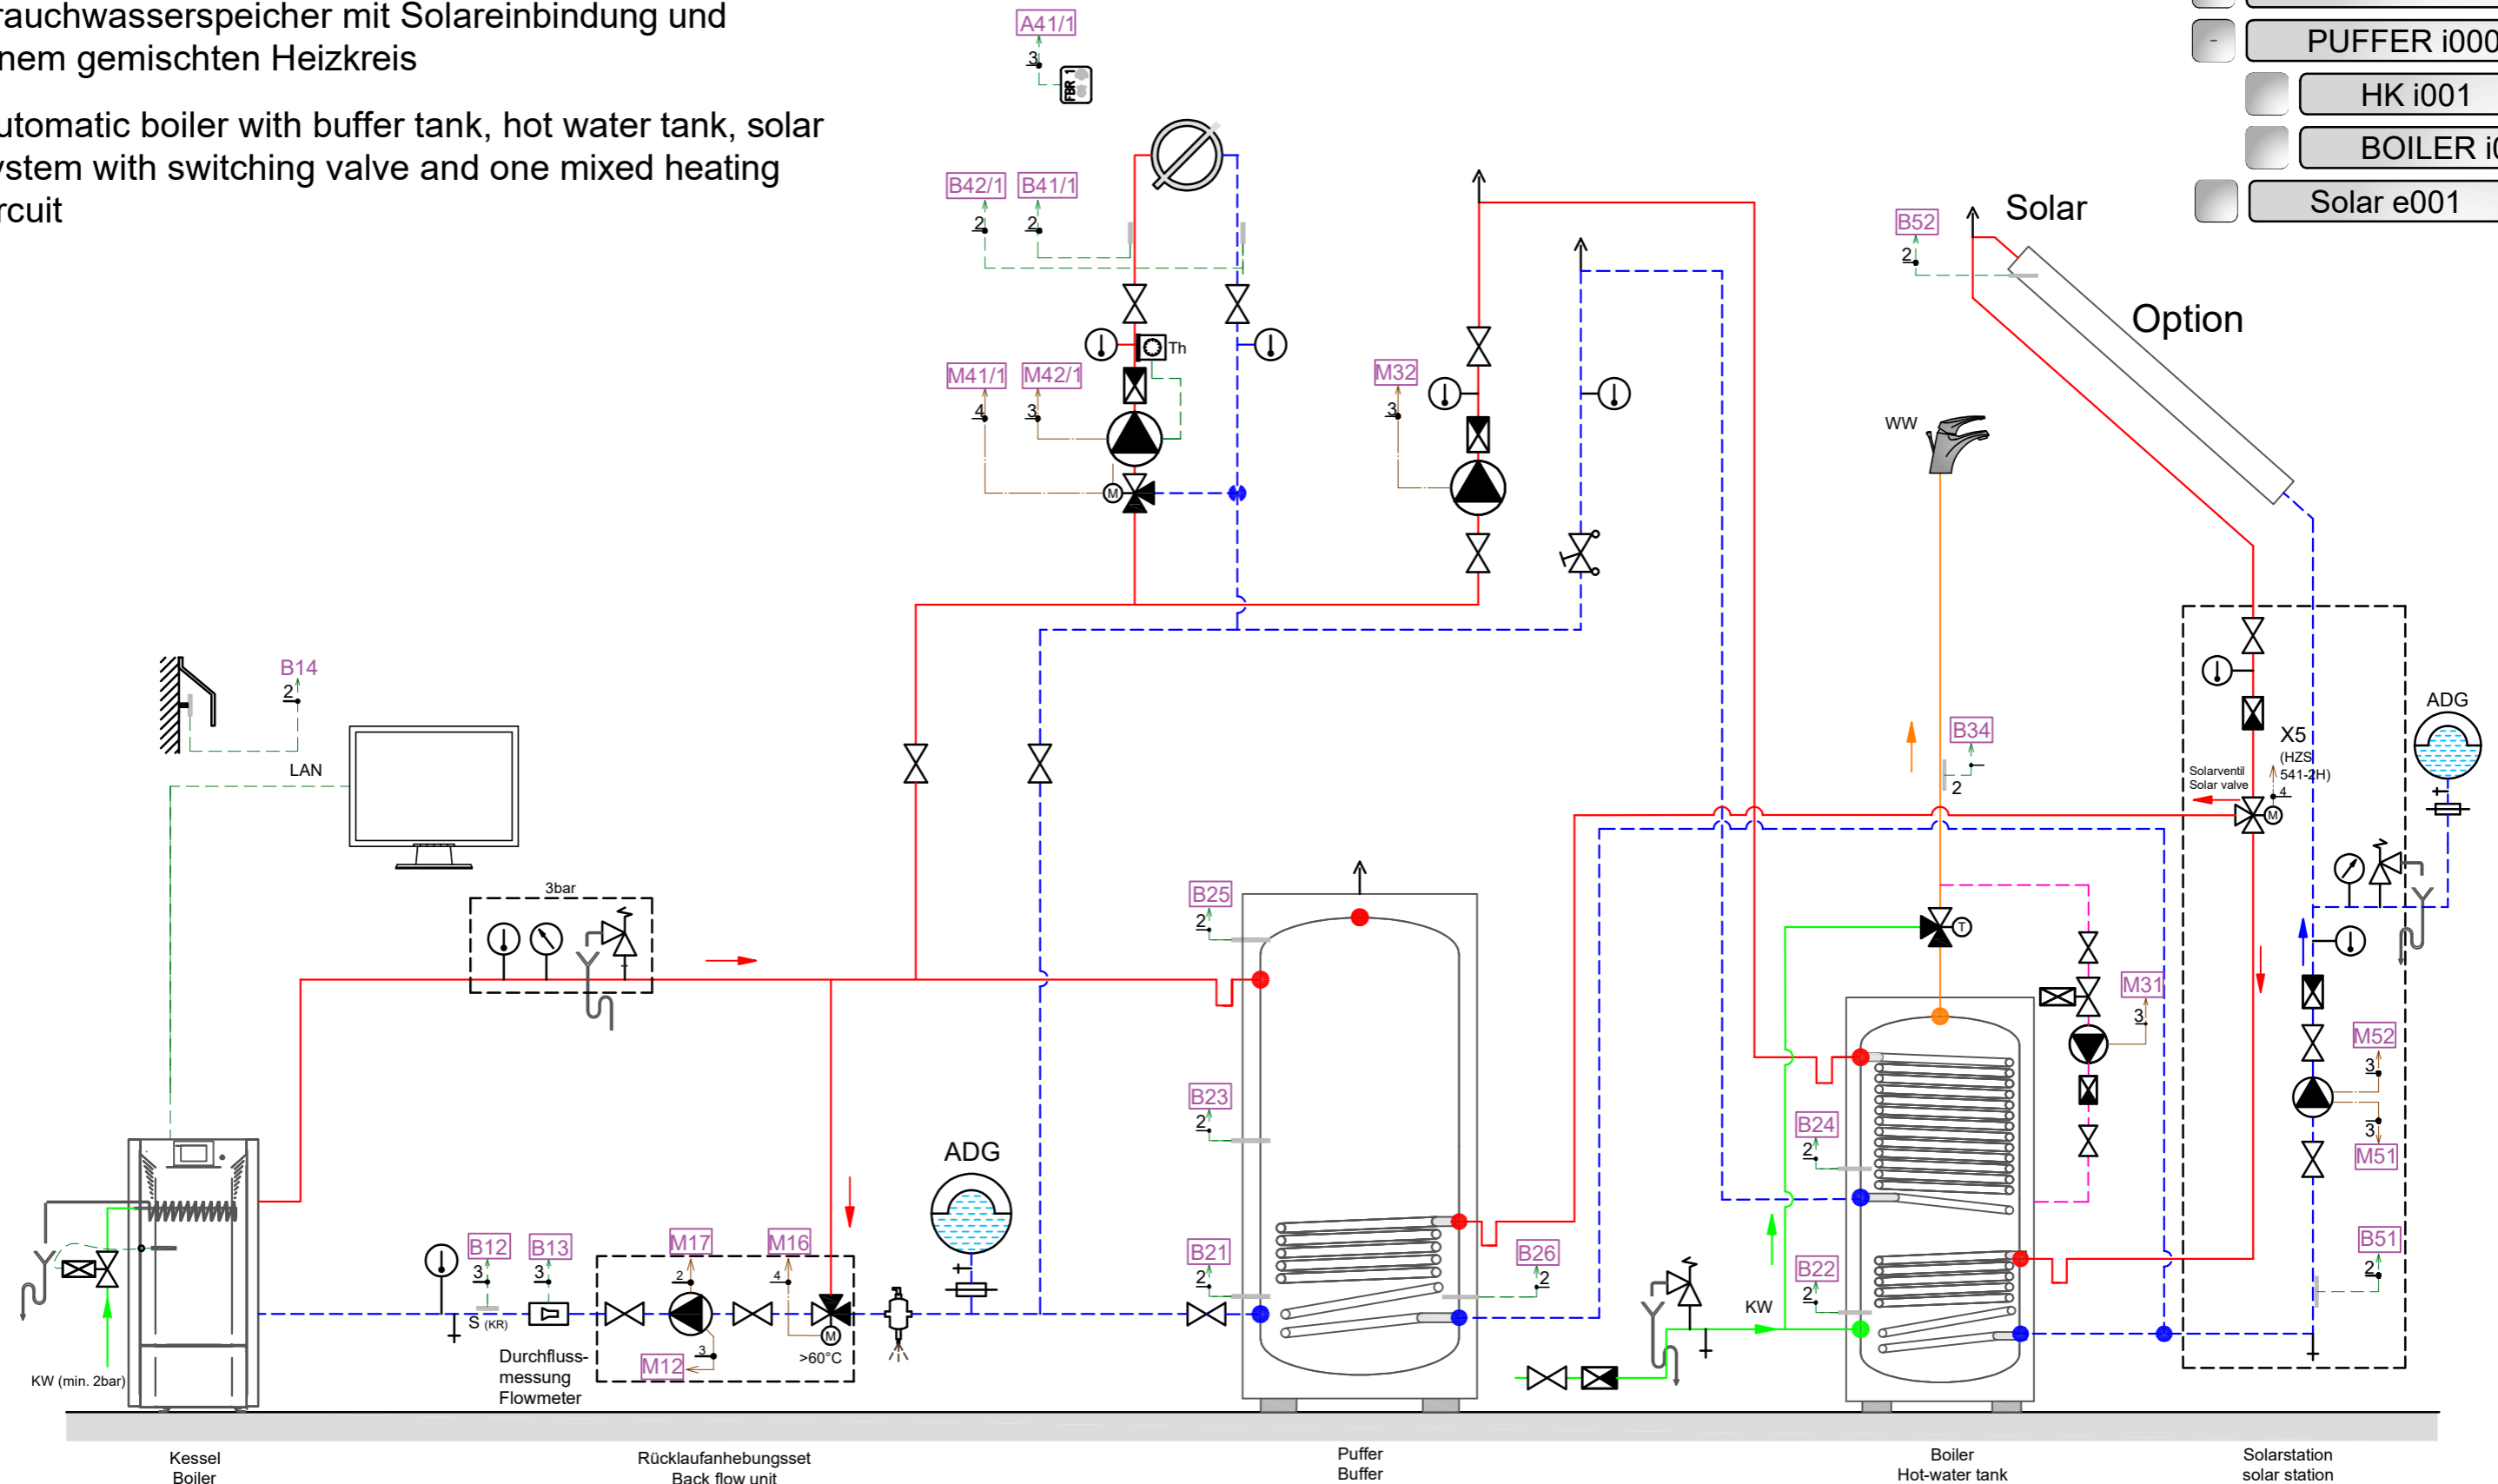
rauchwasserspeicher mit Solareinbindung und
nem gemischten Heizkreis

utomatic boiler with buffer tank, hot water tank, solar
ystem with switching valve and one mixed heating
rcuit

A41/1
3
FBR 1

-
PUFFER i000
HK i001
BOILER i0
Solar e001

B42/1 B41/1
2 2

Th

M41/1 M42/1
4 3

M

M32
3

B52
2
Solar

Option

WW

B14
2

LAN

3bar

B25
2

B34
2

X5
(HZS 541-2H)
4
Solarventil
Solar valve
M

ADG

T

M31
3

M52
3

3
M51

B23
2

B24
2

B21
2

B26
2

B22
2

B51
2

ADG

B12 B13
3 3

S (KR)

M17 M16
2 4

3
M12

M

>60°C

Durchfluss-
messung
Flowmeter

KW

KW (min. 2bar)

Kessel
Boiler

Rücklaufanhebungsset
Back flow unit

Puffer
Buffer

Boiler
Hot-water tank

Solarstation
solar station